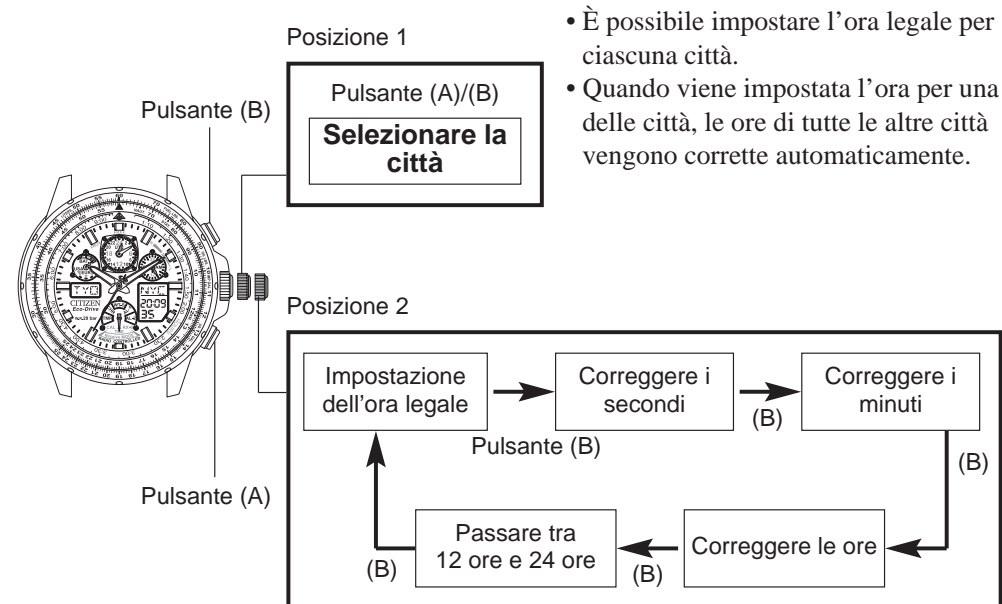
Posizione 1

Pulsante (A)/(B)

Selezionare la città

• È possibile impostare l'ora legale per ciascuna città.
• Quando viene impostata l'ora per una delle città, le ore di tutte le altre città vengono corrette automaticamente.

Pulsante (B)

CITIZEN
Eco-Drive
TYO
NYC
20:09
35

Pulsante (A)

Posizione 2

Impostazione dell'ora legale

Correggere i secondi

(B)

Correggere i minuti

Pulsante (B)

(B)

Passare tra 12 ore e 24 ore

(B)

(B)

Correggere le ore